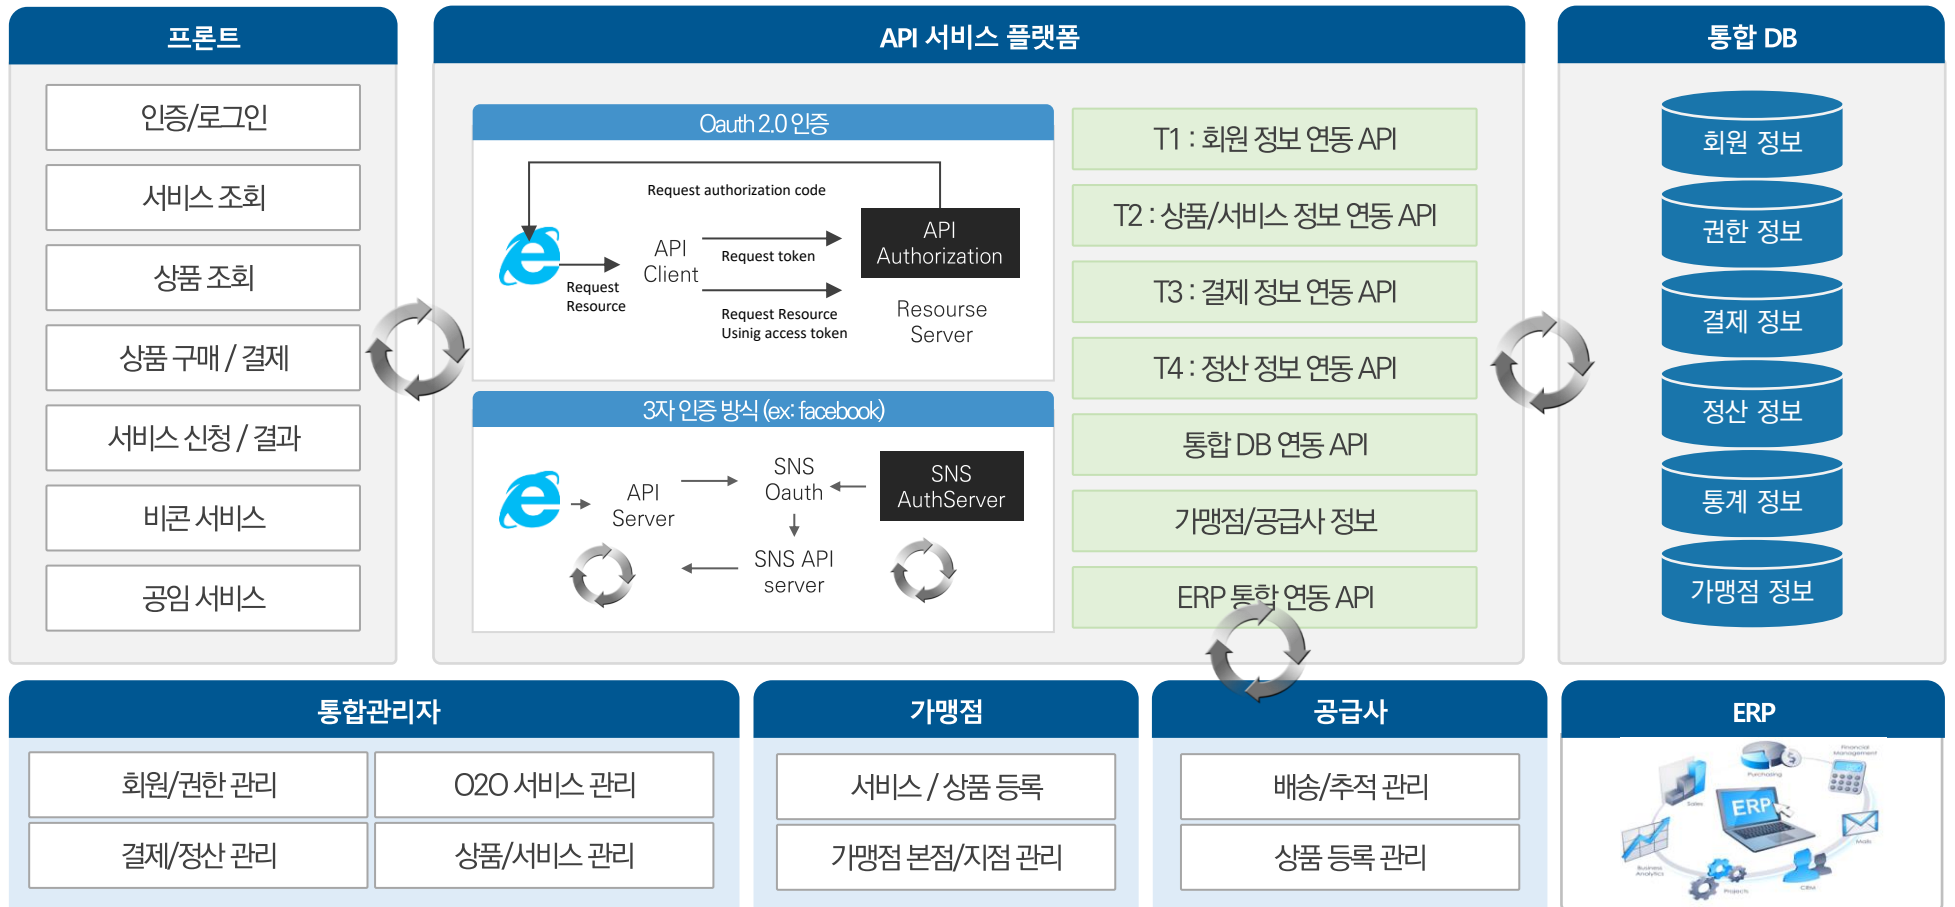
프론트

인증/로그인

서비스 조회

상품 조회

상품 구매 / 결제

서비스 신청 / 결과

비콘 서비스

공임 서비스

API 서비스 플랫폼

Oauth 2.0 인증

Request authorization code

API Client

Request token

API Authorization

Request Resource

Request Resource Usinig access token

Resourse Server

3자 인증 방식 (ex: facebook)

API Server

SNS Oauth

SNS AuthServer

SNS API server

T1 : 회원 정보 연동 API

T2 : 상품/서비스 정보 연동 API

T3 : 결제 정보 연동 API

T4 : 정산 정보 연동 API

통합 DB 연동 API

가맹점/공급사 정보

ERP 통합 연동 API

통합 DB

회원 정보

권한 정보

결제 정보

정산 정보

통계 정보

가맹점 정보

통합관리자

| 회원/권한 관리 | O2O 서비스 관리 |
|---|---|
| 결제/정산 관리 | 상품/서비스 관리 |

가맹점

서비스 / 상품 등록

가맹점 본점/지점 관리

공급사

배송/추적 관리

상품 등록 관리

ERP

ERP